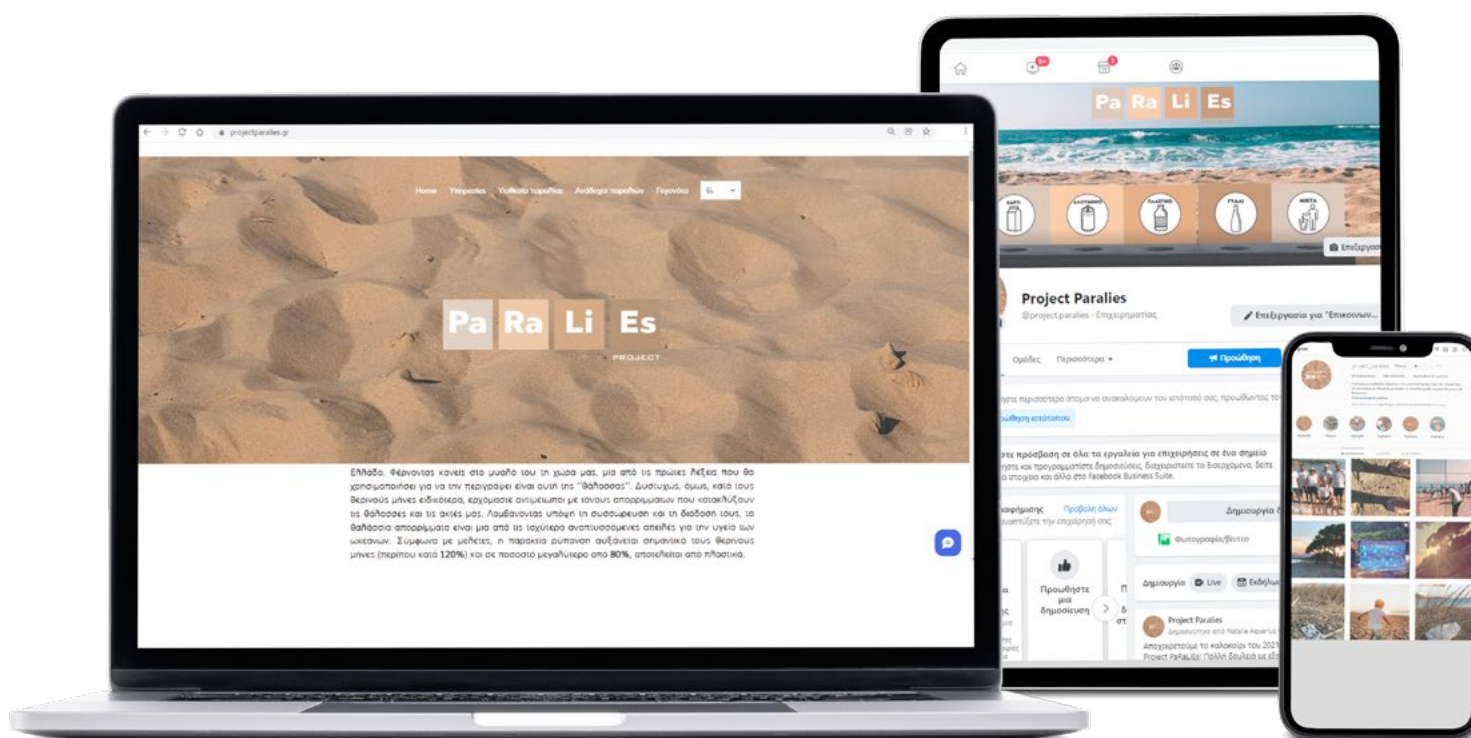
projectparalies.gr

Home Υπηρεσίες Υιοθεσία παραλίας Ανάδοχοι παραλιών Γεγονότα EL

Pa Ra Li Es
PROJECT

Ελλάδα. Φέρνοντας κανείς στο μυαλό του τη χώρα μας, μια από τις πρώτες λέξεις που θα χρησιμοποιήσει για να την περιγράψει είναι αυτή της "θάλασσας". Δυστυχώς, όμως, κατά τους θερινούς μήνες ειδικότερα, ερχόμαστε αντιμέτωποι με τόνους απορριμμάτων που κατακλύζουν τις θάλασσες και τις ακτές μας. Λαμβάνοντας υπόψη τη συσσώρευση και τη διάδοση τους, τα θαλάσσια απορρίμματα είναι μια από τις ταχύτερα αναπτυσσόμενες απειλές για την υγεία των ωκεανών. Σύμφωνα με μελέτες, η παράκτια ρύπανση αυξάνεται σημαντικά τους θερινούς μήνες (περίπου κατά 120%) και σε ποσοστό μεγαλύτερο από 80%, αποτελείται από πλαστικά.

Pa Ra Li Es

ΧΑΡΤΙ ΑΛΟΥΜΙΝΙΟ ΠΛΑΣΤΙΚΟ ΓΥΑΛΙ ΜΙΚΤΑ

Επεξεργασ

Project Paralies
@project.paralies · Επιχειρηματίας

Επεξεργασία για "Επικοινων...

Ομάδες Περισσότερα

Προώθηση

...τε περισσότερα άτομα να ανακαλύψουν τον ιστότοπό σας, προωθώντας το

...ώθηση ιστότοπου

...τε πρόσβαση σε όλα τα εργαλεία για επιχειρήσεις σε ένα σημείο
...ητε και προγραμματίστε δημοσιεύσεις, διαχειριστείτε τα Εισερχόμενα, δείτε ...στοιχεία και άλλα στο Facebook Business Suite.

...αφήμισης Προβολή όλων
...αναπτύξετε την επιχείρησή σας

Προωθήστε μια δημοσίευση

Δημιουργία δ

Φωτογραφία/βίντεο

Δημιουργία Live Εκδήλω

Project Paralies
Δημοσιεύτηκε από Natalie Aquarius
Αποχαιρετούμε το καλοκαίρι του 2021... Project PaRaLiEs! Πολλή δουλειά να εξ...